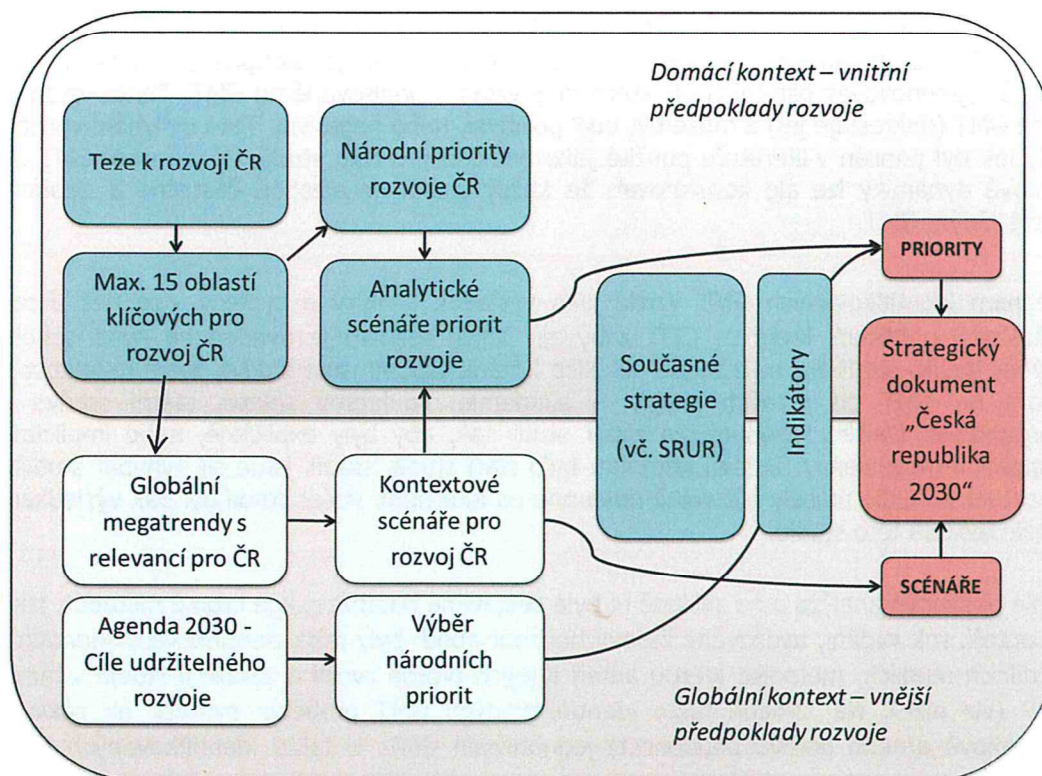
Domácí kontext – vnitřní předpoklady rozvoje

Teze k rozvoji ČR

Národní priority rozvoje ČR

Max. 15 oblastí klíčových pro rozvoj ČR

Analytické scénáře priorit rozvoje

Současné strategie (vč. SRUR)

Indikátory

PRIORITY

Strategický dokument „Česká republika 2030"

Globální megatrendy s relevancí pro ČR

Kontextové scénáře pro rozvoj ČR

SCÉNÁŘE

Agenda 2030 - Cíle udržitelného rozvoje

Výběr národních priorit

Globální kontext – vnější předpoklady rozvoje